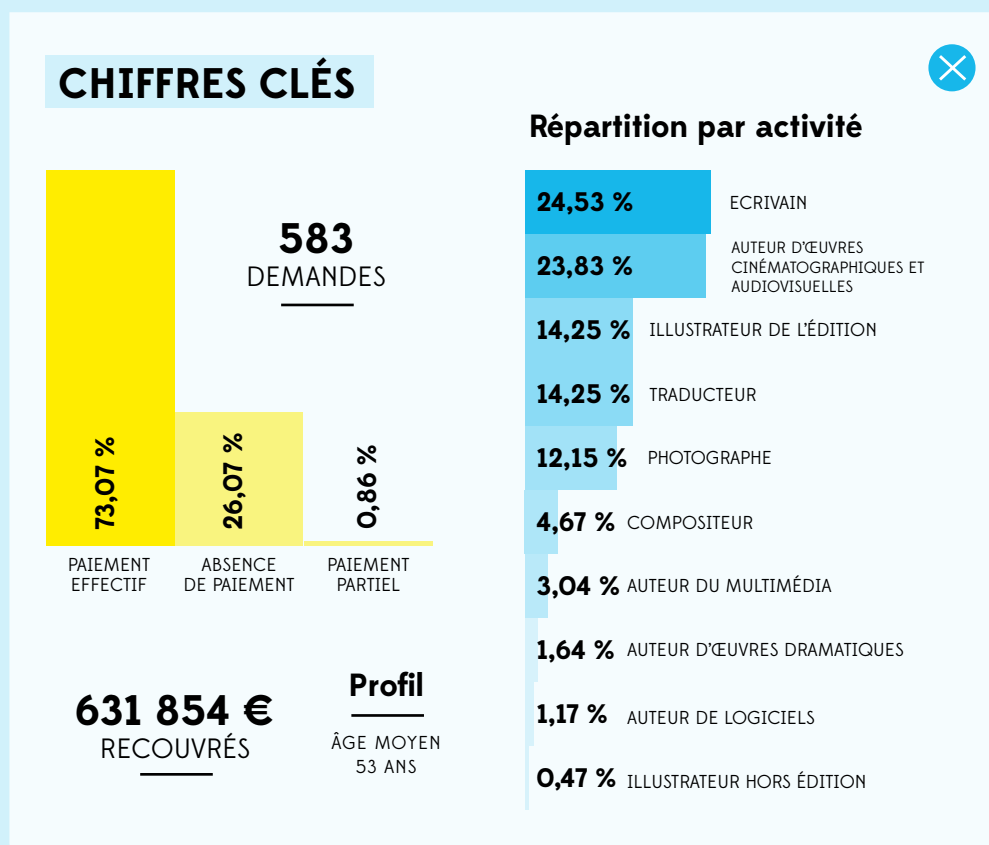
CHIFFRES CLÉS

583
DEMANDES

73,07 %
PAIEMENT EFFECTIF

26,07 %
ABSENCE DE PAIEMENT

0,86 %
PAIEMENT PARTIEL

631 854 €
RECOUVRÉS

Profil
ÂGE MOYEN
53 ANS

Répartition par activité

| | |
|---|---|
| 24,53 % | ECRIVAIN |
| 23,83 % | AUTEUR D'ŒUVRES CINÉMATOGRAPHIQUES ET AUDIOVISUELLES |
| 14,25 % | ILLUSTRATEUR DE L'ÉDITION |
| 14,25 % | TRADUCTEUR |
| 12,15 % | PHOTOGRAPHE |
| 4,67 % | COMPOSITEUR |
| 3,04 % | AUTEUR DU MULTIMÉDIA |
| 1,64 % | AUTEUR D'ŒUVRES DRAMATIQUES |
| 1,17 % | AUTEUR DE LOGICIELS |
| 0,47 % | ILLUSTRATEUR HORS ÉDITION |